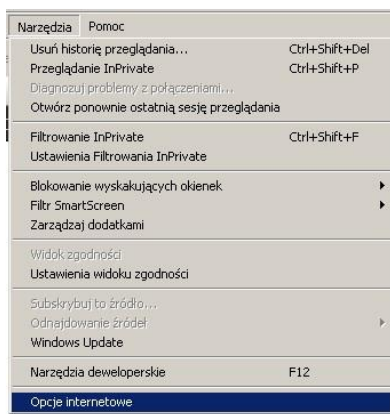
Narzędzia Pomoc

Usuń historię przeglądania... Ctrl+Shift+Del
Przeglądanie InPrivate Ctrl+Shift+P
Diagnozuj problemy z połączeniami...
Otwórz ponownie ostatnią sesję przeglądania

Filtrowanie InPrivate Ctrl+Shift+F
Ustawienia Filtrowania InPrivate

Blokowanie wyskakujących okienek
Filtr SmartScreen
Zarządzaj dodatkami

Widok zgodności
Ustawienia widoku zgodności

Subskrybuj to źródło...
Odnajdowanie źródeł
Windows Update

Narzędzia deweloperskie F12

Opcje internetowe